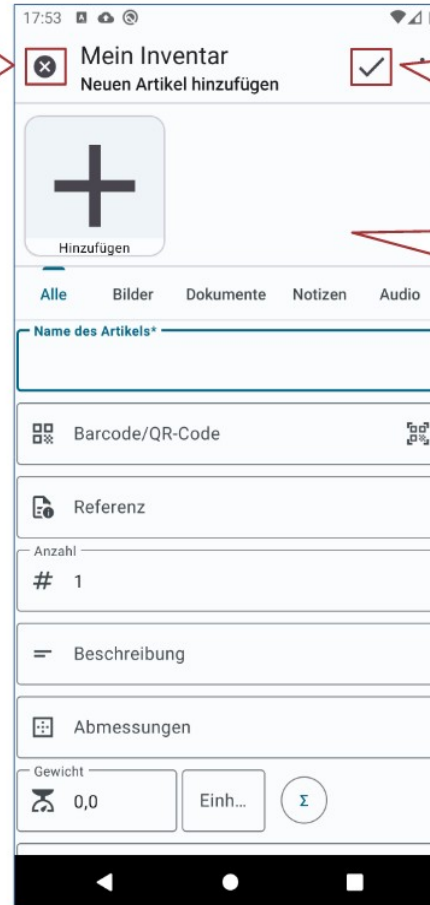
17:53

Mein Inventar
Neuen Artikel hinzufügen

Hinzufügen

Alle Bilder Dokumente Notizen Audio

Name des Artikels*

Barcode/QR-Code

Referenz

Anzahl
# 1

Beschreibung

Abmessungen

Gewicht
0,0

Einh...

Σ